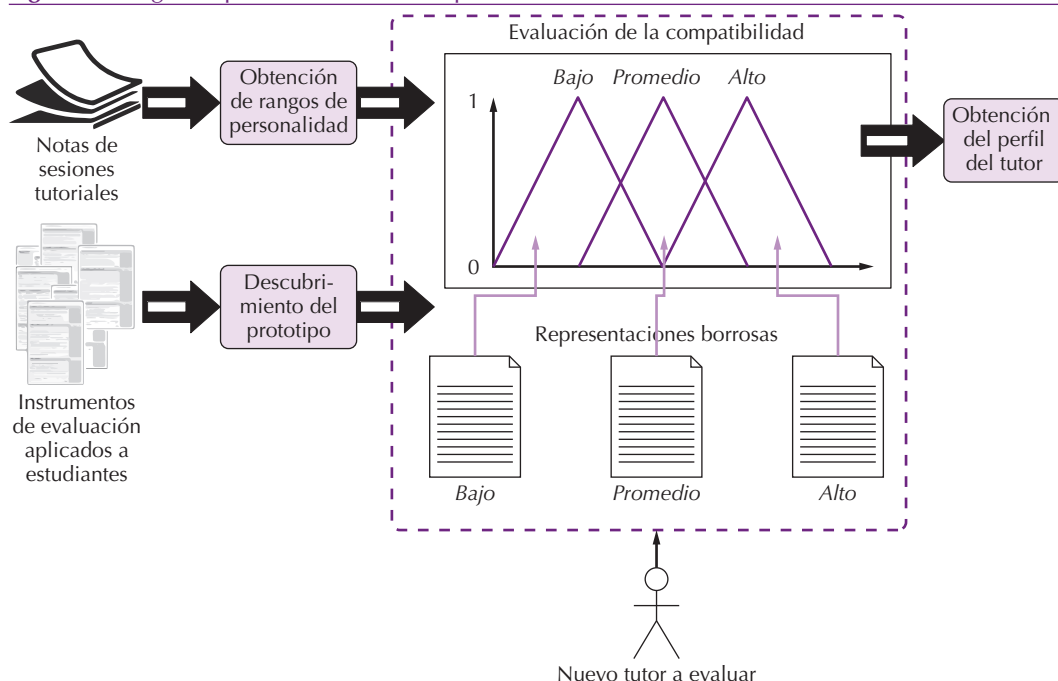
Notas de sesiones tutoriales

Obtención de rangos de personalidad

Instrumentos de evaluación aplicados a estudiantes

Descubrimiento del prototipo

Evaluación de la compatibilidad

Bajo Promedio Alto

1

0

Representaciones borrosas

Bajo

Promedio

Alto

Obtención del perfil del tutor

Nuevo tutor a evaluar